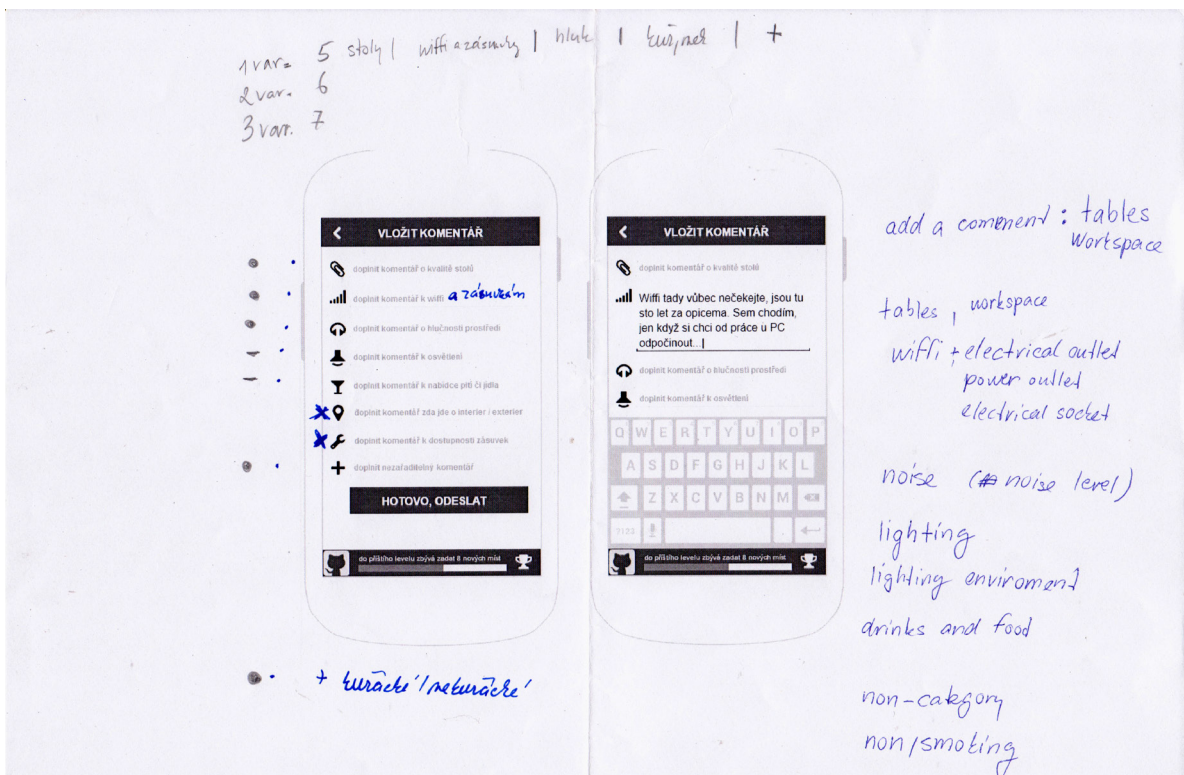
1 var = 5 stoly | wifi a zásuvky | hluk | kuřácí | +
2 var. 6
3 var. 7

VLOŽIT KOMENTÁŘ

doplnit komentář o kvalitě stolů
doplnit komentář k wifi a zásuvkám
doplnit komentář o hlučnosti prostředí
doplnit komentář k osvětlení
doplnit komentář k nabídce pití či jídla
doplnit komentář zda jde o interiér / exteriér
doplnit komentář k dostupnosti zásuvek
doplnit nezařaditelný komentář

HOTOVO, ODESLAT

do příštího levelu zbývá zadat 8 nových míst

VLOŽIT KOMENTÁŘ

doplnit komentář o kvalitě stolů
Wiffi tady vůbec nečekejte, jsou tu sto let za opicema. Sem chodím, jen když si chci od práce u PC odpočinout...|
doplnit komentář o hlučnosti prostředí
doplnit komentář k osvětlení

Q W E R T Y U I O P
A S D F G H J K L
Z X C V B N M
?123

do příštího levelu zbývá zadat 8 nových míst

+ kuřácké / nekuřácké

add a comment : tables
Workspace

tables, workspace
wifi + electrical outlet
power outlet
electrical socket

noise (noise level)

lighting
lighting enviroment
drinks and food

non-category
non/smoking